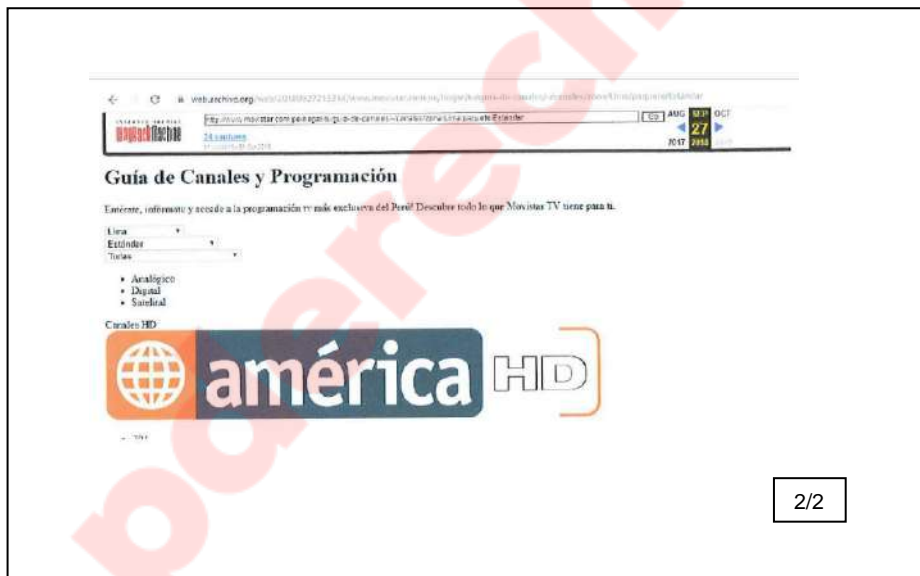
web.archive.org/web/20180927215314/www.movistar.com.pe/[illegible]

INTERNET ARCHIVE
WayBackMachine

http://www.movistar.com.pe/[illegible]guia-de-canales-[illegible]/Lima/paquete/Estandar

Go

AUG SEP OCT
27
2017 2018

24 captures

Guía de Canales y Programación

Entérate, infórmate y accede a la programación tv más exclusiva del Perú! Descubre todo lo que Movistar TV tiene para ti.

Lima
Estándar
Todas

• Analógico
• Digital
• Satelital

Canales HD

américa HD

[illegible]

2/2

bdérech